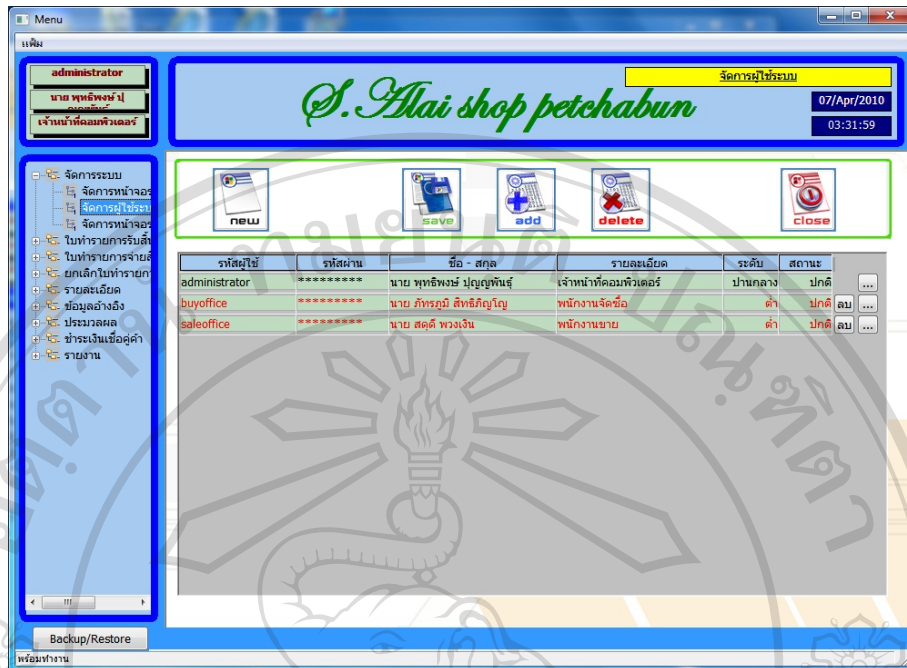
Menu
แฟ้ม

administrator
นาย พุทธิพงษ์ ปุ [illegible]
เจ้าหน้าที่คอมพิวเตอร์

S. Alai shop petchabun

จัดการผู้ใช้ระบบ
07/Apr/2010
03:31:59

จัดการระบบ
จัดการหน้าจอร
จัดการผู้ใช้ระบ
จัดการหน้าจอร
ใบทำรายการรับสิ
ใบทำรายการจ่ายสิ
ยกเลิกใบทำรายก
รายละเอียด
ข้อมูลอ้างอิง
ประมวลผล
ชำระเงินเชื่อคู่ค้า
รายงาน

new
save
add
delete
close

| รหัสผู้ใช้ | รหัสผ่าน | ชื่อ - สกุล | รายละเอียด | ระดับ | สถานะ | | |
|---|---|---|---|---|---|---|---|
| administrator | ********* | นาย พุทธิพงษ์ ปุญญพันธุ์ | เจ้าหน้าที่คอมพิวเตอร์ | ปานกลาง | ปกติ | | ... |
| buyoffice | ********* | นาย ภัทรภูมิ สิทธิภิญโญ | พนักงานจัดซื้อ | ต่ำ | ปกติ | ลบ | ... |
| saleoffice | ********* | นาย สดุดี พวงเงิน | พนักงานขาย | ต่ำ | ปกติ | ลบ | ... |

Backup/Restore
พร้อมทำงาน